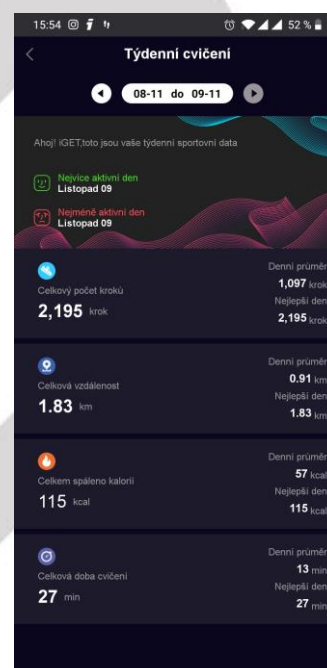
15:54 52 %

Týdenní cvičení

08-11 do 09-11

Ahoj! iGET,toto jsou vaše týdenní sportovní data

Nejvíce aktivní den
Listopad 09

Nejméně aktivní den
Listopad 09

Celkový počet kroků
2,195 krok

Denní průměr
1,097 krok
Nejlepší den
2,195 krok

Celková vzdálenost
1.83 km

Denní průměr
0.91 km
Nejlepší den
1.83 km

Celkem spáleno kalorií
115 kcal

Denní průměr
57 kcal
Nejlepší den
115 kcal

Celková doba cvičení
27 min

Denní průměr
13 min
Nejlepší den
27 min